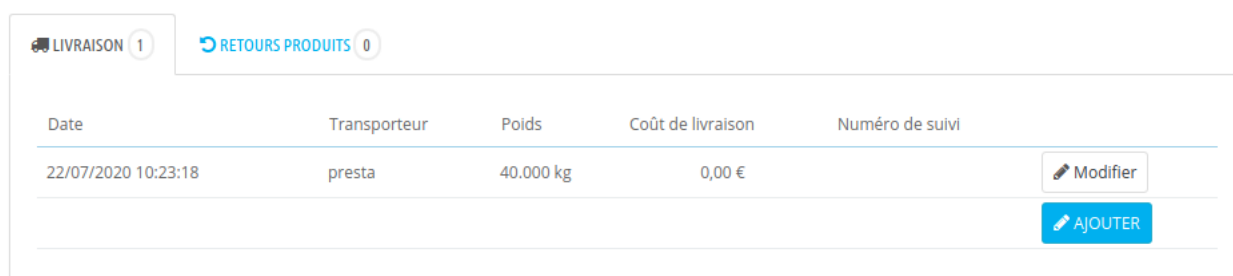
LIVRAISON 1 RETOURS PRODUITS 0

| Date | Transporteur | Poids | Coût de livraison | Numéro de suivi | |
|---|---|---|---|---|---|
| 22/07/2020 10:23:18 | presta | 40.000 kg | 0,00 € | | Modifier |
| | | | | | AJOUTER |